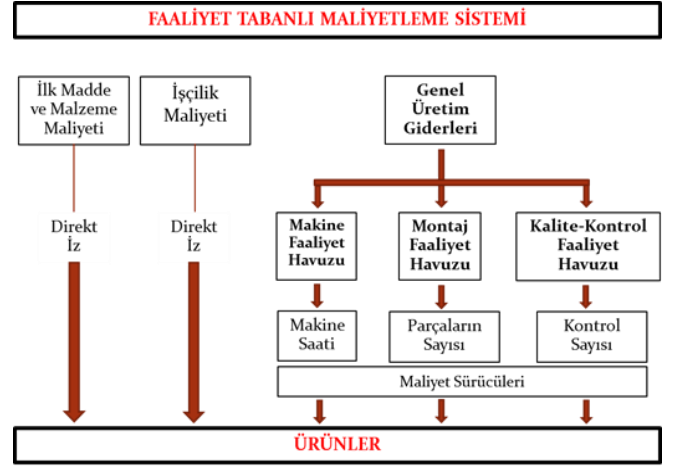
FAALİYET TABANLI MALİYETLEME SİSTEMİ

İlk Madde ve Malzeme Maliyeti

İşçilik Maliyeti

Genel Üretim Giderleri

Direkt İz

Direkt İz

Makine Faaliyet Havuzu

Montaj Faaliyet Havuzu

Kalite-Kontrol Faaliyet Havuzu

Makine Saati

Parçaların Sayısı

Kontrol Sayısı

Maliyet Sürücüleri

ÜRÜNLER